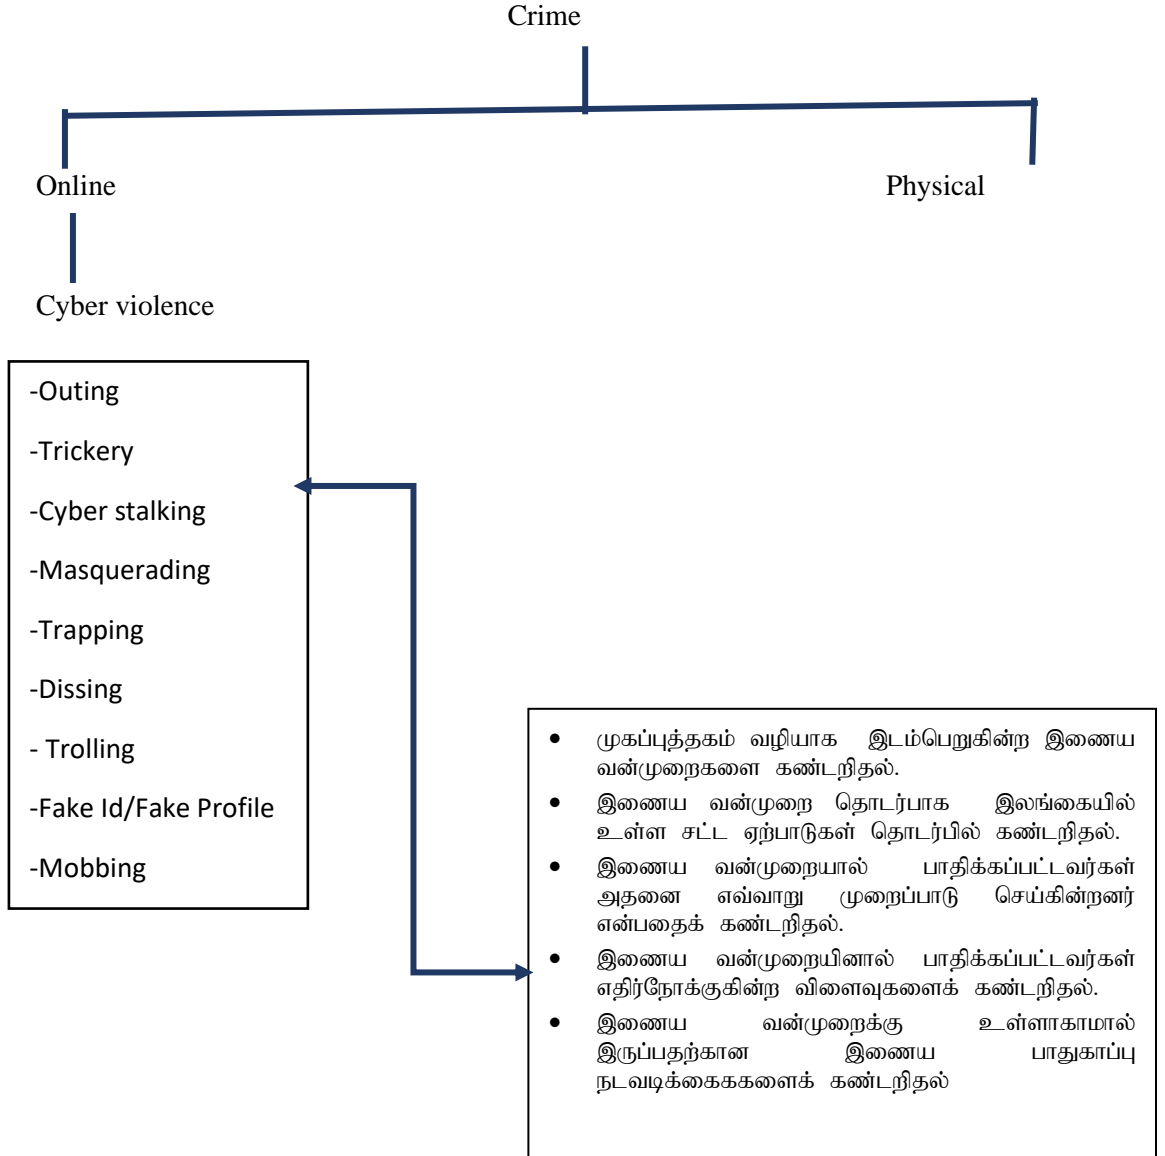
Crime

Online

Physical

Cyber violence

-Outing

-Trickery

-Cyber stalking

-Masquerading

-Trapping

-Dissing

- Trolling

-Fake Id/Fake Profile

-Mobbing

- முகப்புத்தகம் வழியாக இடம்பெறுகின்ற இணைய வன்முறைகளை கண்டறிதல்.
- இணைய வன்முறை தொடர்பாக இலங்கையில் உள்ள சட்ட ஏற்பாடுகள் தொடர்பில் கண்டறிதல்.
- இணைய வன்முறையால் பாதிக்கப்பட்டவர்கள் அதனை எவ்வாறு முறைப்பாடு செய்கின்றனர் என்பதைக் கண்டறிதல்.
- இணைய வன்முறையினால் பாதிக்கப்பட்டவர்கள் எதிர்நோக்குகின்ற விளைவுகளைக் கண்டறிதல்.
- இணைய வன்முறைக்கு உள்ளாகாமால் இருப்பதற்கான இணைய பாதுகாப்பு நடவடிக்கைககளைக் கண்டறிதல்